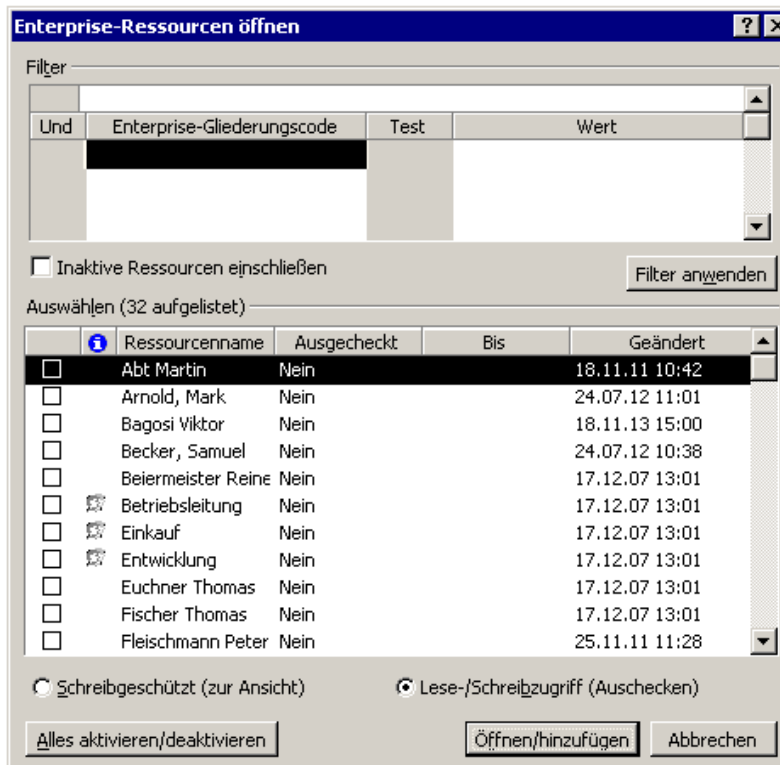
Enterprise-Ressourcen öffnen

?

Filter

| Und | Enterprise-Gliederungscode | Test | Wert |
|---|---|---|---|
| | | | |

Inaktive Ressourcen einschließen

Filter anwenden

Auswählen (32 aufgelistet)

| | | Ressourcenname | Ausgecheckt | Bis | Geändert |
|---|---|---|---|---|---|
| ☐ | | Abt Martin | Nein | | 18.11.11 10:42 |
| ☐ | | Arnold, Mark | Nein | | 24.07.12 11:01 |
| ☐ | | Bagosi Viktor | Nein | | 18.11.13 15:00 |
| ☐ | | Becker, Samuel | Nein | | 24.07.12 10:38 |
| ☐ | | Beiermeister Reine | Nein | | 17.12.07 13:01 |
| ☐ | | Betriebsleitung | Nein | | 17.12.07 13:01 |
| ☐ | | Einkauf | Nein | | 17.12.07 13:01 |
| ☐ | | Entwicklung | Nein | | 17.12.07 13:01 |
| ☐ | | Euchner Thomas | Nein | | 17.12.07 13:01 |
| ☐ | | Fischer Thomas | Nein | | 17.12.07 13:01 |
| ☐ | | Fleischmann Peter | Nein | | 25.11.11 11:28 |

Schreibgeschützt (zur Ansicht)

Lese-/Schreibzugriff (Auschecken)

Alles aktivieren/deaktivieren

Öffnen/hinzufügen

Abbrechen